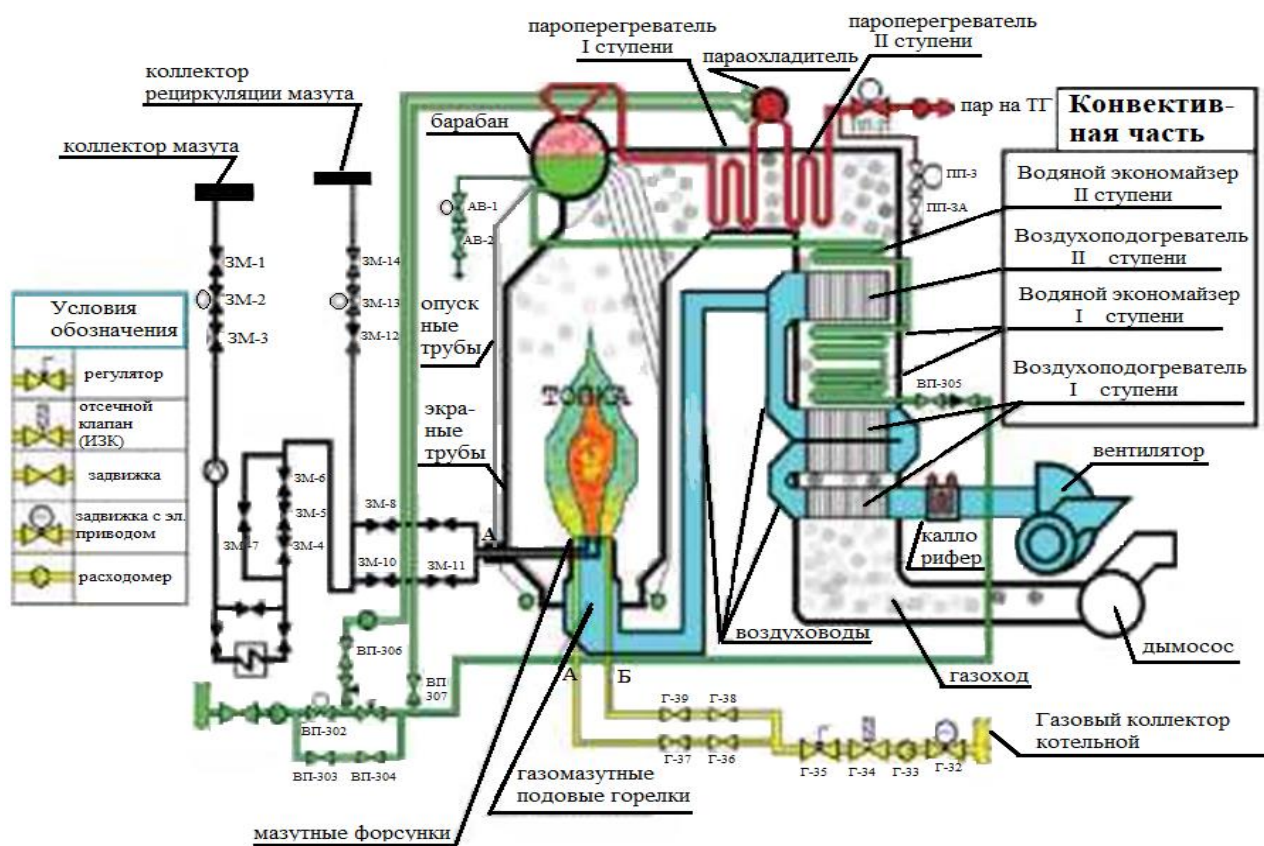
пароперегреватель I ступени

пароперегреватель II ступени

пароохладитель

коллектор рециркуляции мазута

пар на ТГ

Конвективная часть

барабан

коллектор мазута

ПП-3

ПП-3А

Водяной экономайзер II ступени

АВ-1

АВ-2

Воздухоподогреватель II ступени

ЗМ-1

ЗМ-14

ЗМ-2

ЗМ-13

Условия обозначения

ЗМ-3

ЗМ-12

опускные трубы

Водяной экономайзер I ступени

регулятор

ТОПКА

Воздухоподогреватель I ступени

отсечной клапан (ИЗК)

ВП-305

экраные трубы

задвижка

вентилятор

ЗМ-6

задвижка с эл. приводом

ЗМ-8

ЗМ-5

ЗМ-7

ЗМ-4

А

каллорифер

расходомер

ЗМ-10

ЗМ-11

воздуховоды

ВП-306

дымосос

ВП 307

А

Б

газоход

Г-39

Г-38

ВП-302

Газовый коллектор котельной

Г-37

Г-36

Г-35

Г-34

Г-33

Г-32

ВП-303

ВП-304

газомазутные подовые горелки

мазутные форсунки